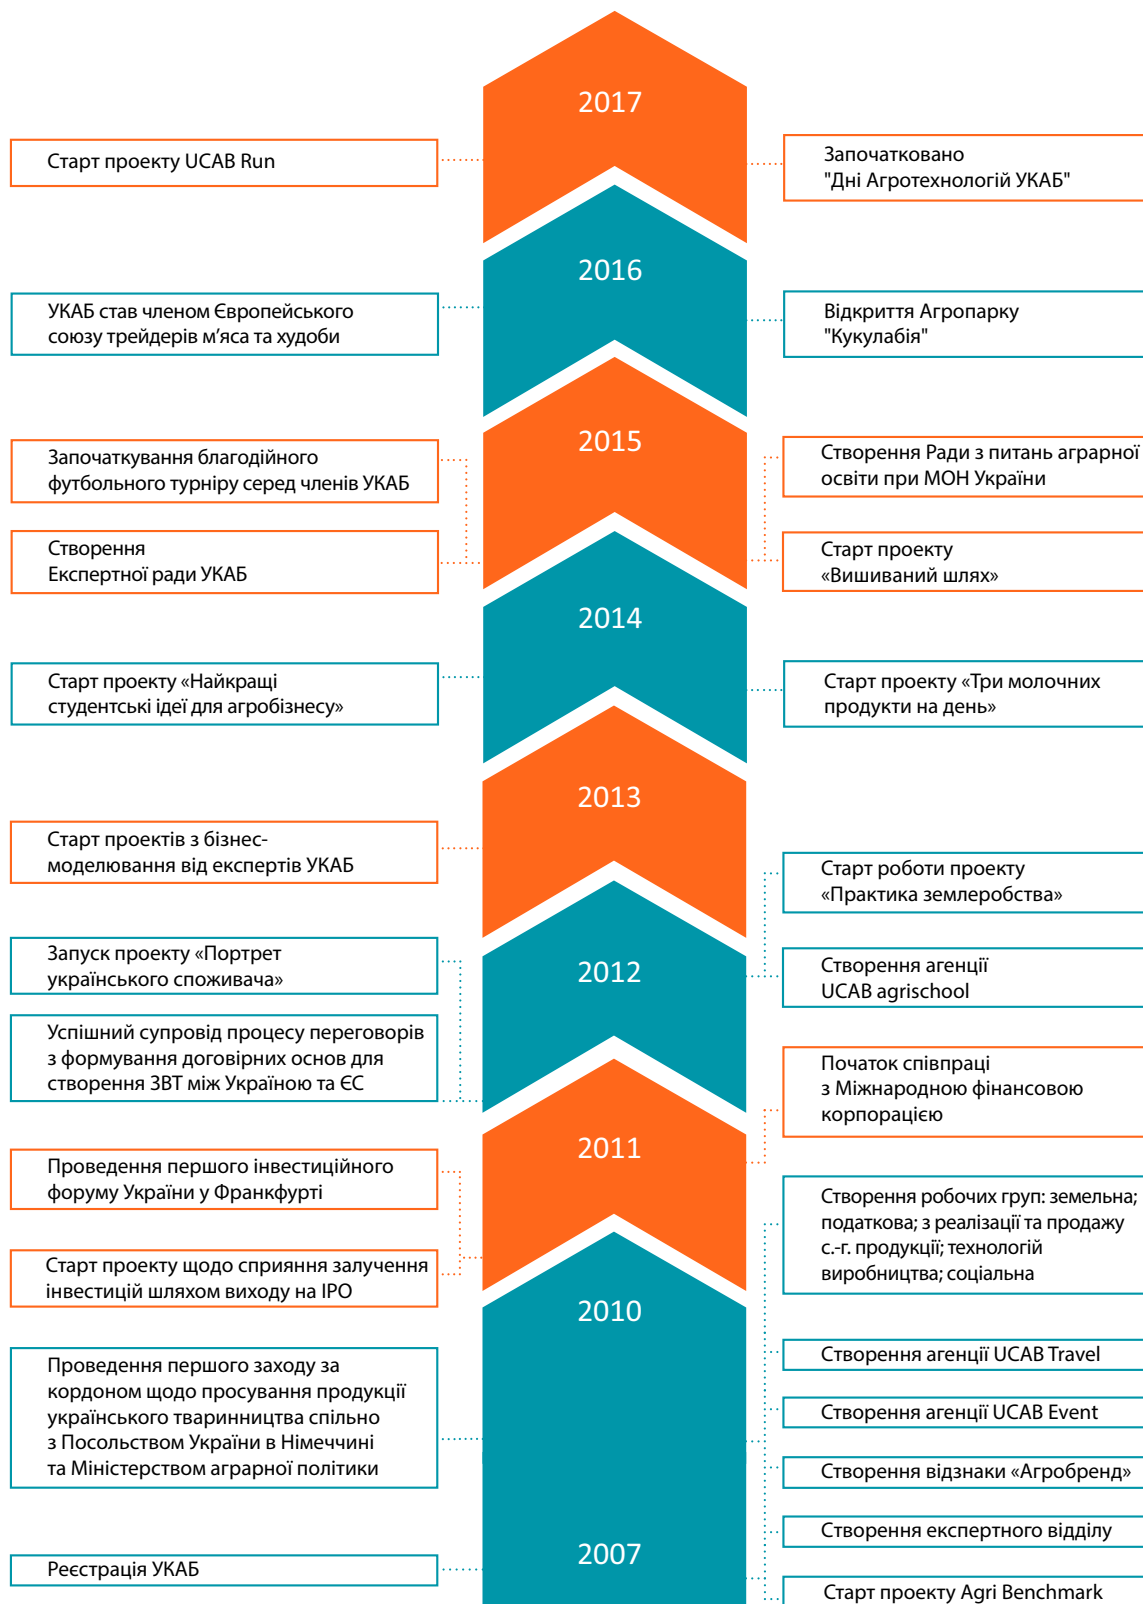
2017

Старт проекту UCAB Run

Започатковано "Дні Агротехнологій УКАБ"

2016

УКАБ став членом Європейського союзу трейдерів м'яса та худоби

Відкриття Агропарку "Кукулабія"

2015

Започаткування благодійного футбольного турніру серед членів УКАБ

Створення Експертної ради УКАБ

Створення Ради з питань аграрної освіти при МОН України

Старт проекту «Вишиваний шлях»

2014

Старт проекту «Найкращі студентські ідеї для агробізнесу»

Старт проекту «Три молочних продукти на день»

2013

Старт проектів з бізнес-моделювання від експертів УКАБ

Старт роботи проекту «Практика землеробства»

2012

Запуск проекту «Портрет українського споживача»

Успішний супровід процесу переговорів з формування договірних основ для створення ЗВТ між Україною та ЄС

Створення агенції UCAB agrischool

Початок співпраці з Міжнародною фінансовою корпорацією

2011

Проведення першого інвестиційного форуму України у Франкфурті

Старт проекту щодо сприяння залучення інвестицій шляхом виходу на IPO

Створення робочих груп: земельна; податкова; з реалізації та продажу с.-г. продукції; технологій виробництва; соціальна

2010

Проведення першого заходу за кордоном щодо просування продукції українського тваринництва спільно з Посольством України в Німеччині та Міністерством аграрної політики

Створення агенції UCAB Travel

Створення агенції UCAB Event

Створення відзнаки «Агробренд»

Створення експертного відділу

2007

Реєстрація УКАБ

Старт проекту Agri Benchmark